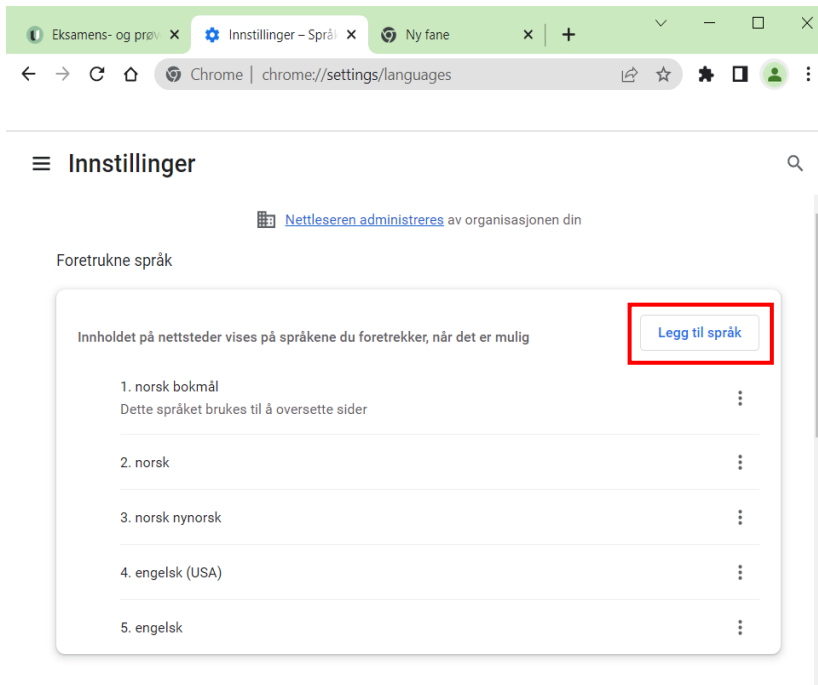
Eksamens- og prøv ×
Innstillinger – Språ ×
Ny fane ×
+

Chrome | chrome://settings/languages

Innstillinger

Nettleseren administreres av organisasjonen din

Foretrukne språk

Innholdet på nettsteder vises på språkene du foretrekker, når det er mulig

Legg til språk

1. norsk bokmål
Dette språket brukes til å oversette sider

2. norsk

3. norsk nynorsk

4. engelsk (USA)

5. engelsk